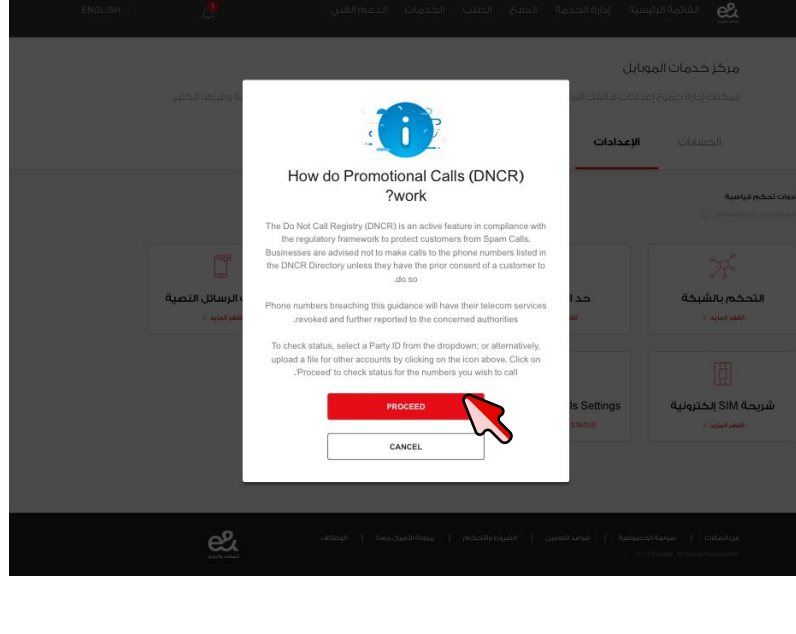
ENGLISH

القائمة الرئيسية إدارة الخدمة الدفع الطلب الخدمات الدعم الفني

مركز خدمات الموبايل

يمكنك إدارة جميع إعدادات هاتفك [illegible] وغيرها الكثير.

الحسابات الإعدادات

How do Promotional Calls (DNCR) ?work

The Do Not Call Registry (DNCR) is an active feature in compliance with the regulatory framework to protect customers from Spam Calls. Businesses are advised not to make calls to the phone numbers listed in the DNCR Directory unless they have the prior consent of a customer to .do so

Phone numbers breaching this guidance will have their telecom services .revoked and further reported to the concerned authorities

To check status, select a Party ID from the dropdown; or alternatively, upload a file for other accounts by clicking on the icon above. Click on .'Proceed' to check status for the numbers you wish to call

PROCEED

CANCEL

الرسائل النصية

التحكم بالشبكة

اظهر المزيد

ls Settings

STATUS

شريحة SIM إلكترونية

اظهر المزيد

الوظائف | بوابة الأعمال معنا | الشروط والأحكام | قواعد التعامل | سياسة الخصوصية | من اتصالات